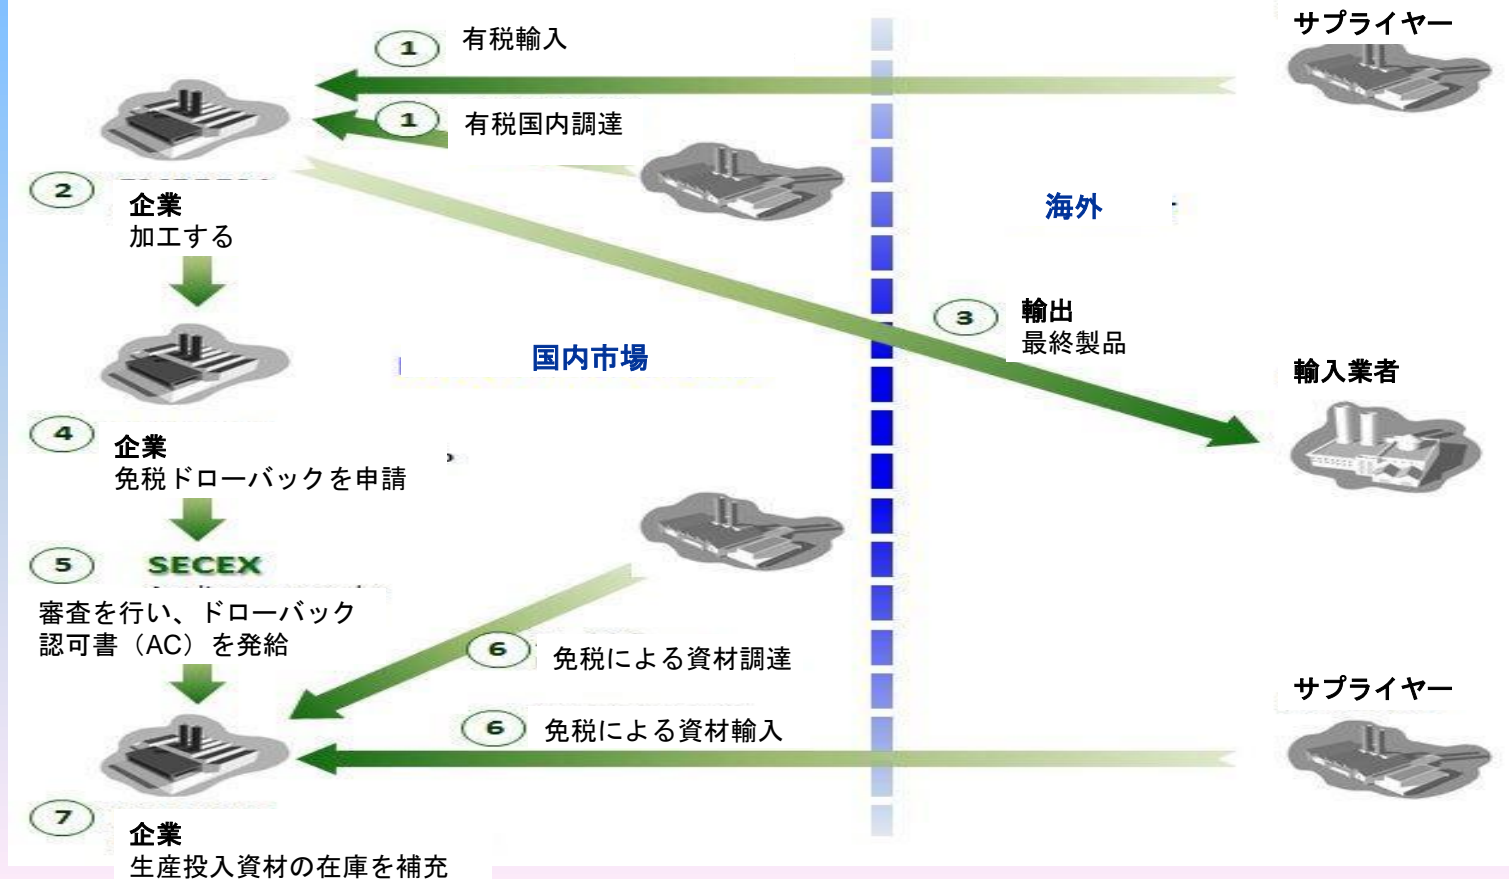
1 有税輸入

サプライヤー

1 有税国内調達

2 企業
加工する

海外

3 輸出
最終製品

国内市場

輸入業者

4 企業
免税ドローバックを申請

5 SECEX
審査を行い、ドローバック認可書（AC）を発給

6 免税による資材調達

サプライヤー

6 免税による資材輸入

7 企業
生産投入資材の在庫を補充